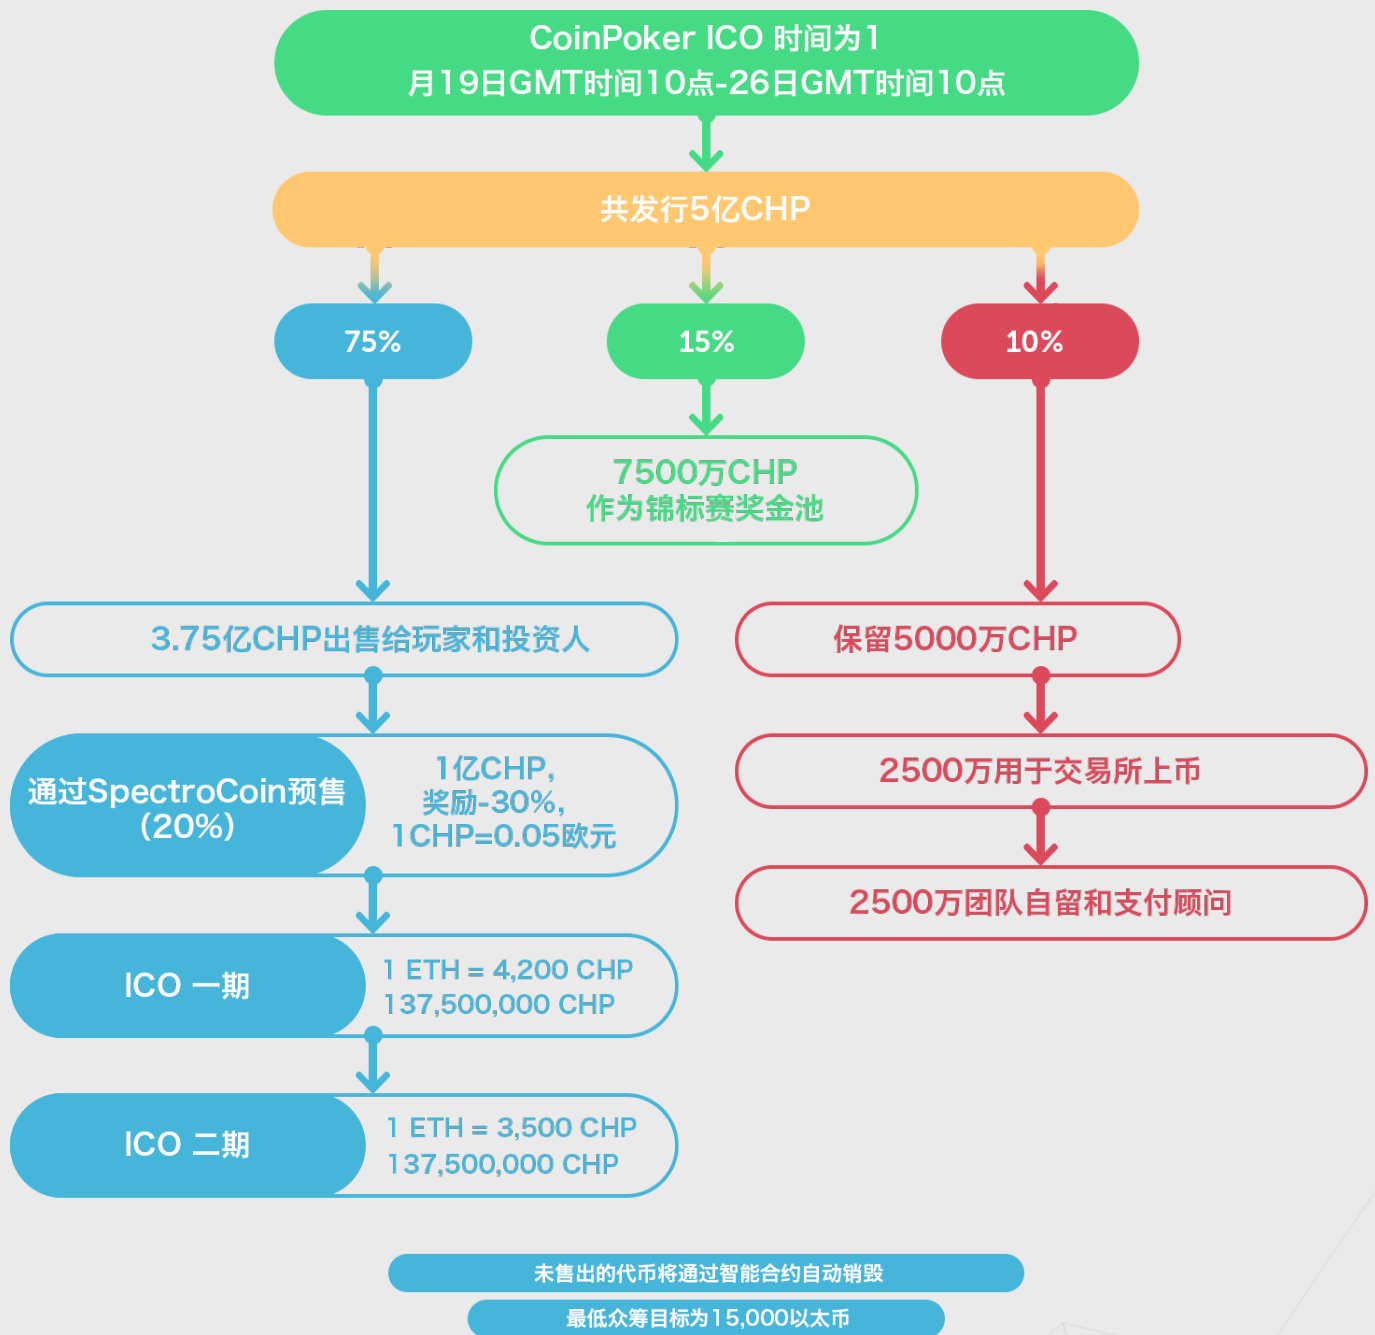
CoinPoker ICO 时间为1月19日GMT时间10点-26日GMT时间10点

共发行5亿CHP

75%

15%

10%

7500万CHP
作为锦标赛奖金池

3.75亿CHP出售给玩家和投资人

保留5000万CHP

通过SpectroCoin预售（20%）

1亿CHP，
奖励-30%，
1CHP=0.05欧元

2500万用于交易所上币

2500万团队自留和支付顾问

ICO 一期

1 ETH = 4,200 CHP
137,500,000 CHP

ICO 二期

1 ETH = 3,500 CHP
137,500,000 CHP

未售出的代币将通过智能合约自动销毁

最低众筹目标为15,000以太币